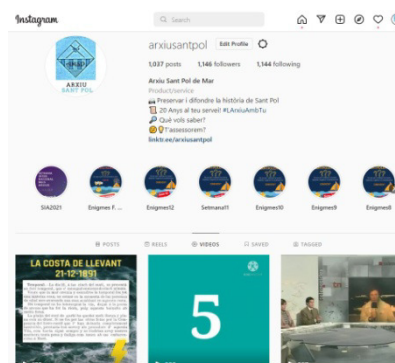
Instagram

Search

ARXIU
SANT POL

arxiusantpol Edit Profile

1,037 posts 1,146 followers 1,144 following

Arxiu Sant Pol de Mar
Product/service
Preservar i difondre la història de Sant Pol
20 Anys al teu servei! #LArxiuAmbTu
Què vols saber?
T'assessorem?
linktr.ee/arxiusantpol

SIA2021 Enigmes F... Enigmes12 Setmana11 Enigmes10 Enigmes9 Enigmes8

POSTS REELS VIDEOS SAVED TAGGED

LA COSTA DE LLEVANT
21-12-1891

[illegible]

5